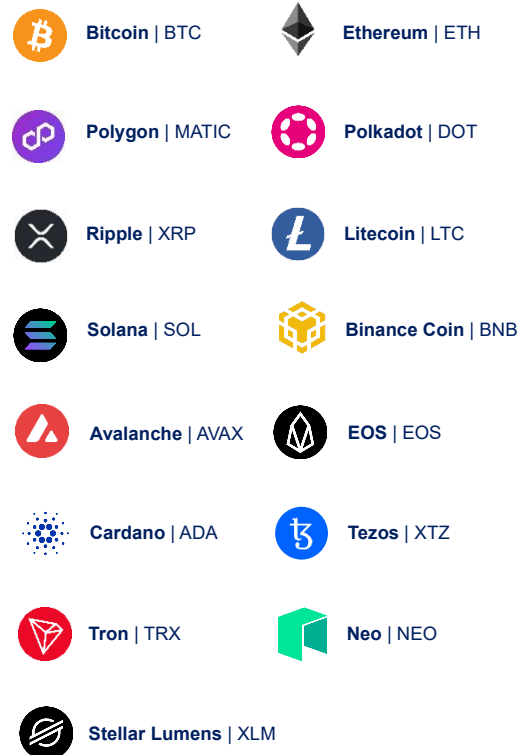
**Bitcoin** | BTC

**Ethereum** | ETH

**Polygon** | MATIC

**Polkadot** | DOT

**Ripple** | XRP

**Litecoin** | LTC

**Solana** | SOL

**Binance Coin** | BNB

**Avalanche** | AVAX

**EOS** | EOS

**Cardano** | ADA

**Tezos** | XTZ

**Tron** | TRX

**Neo** | NEO

**Stellar Lumens** | XLM